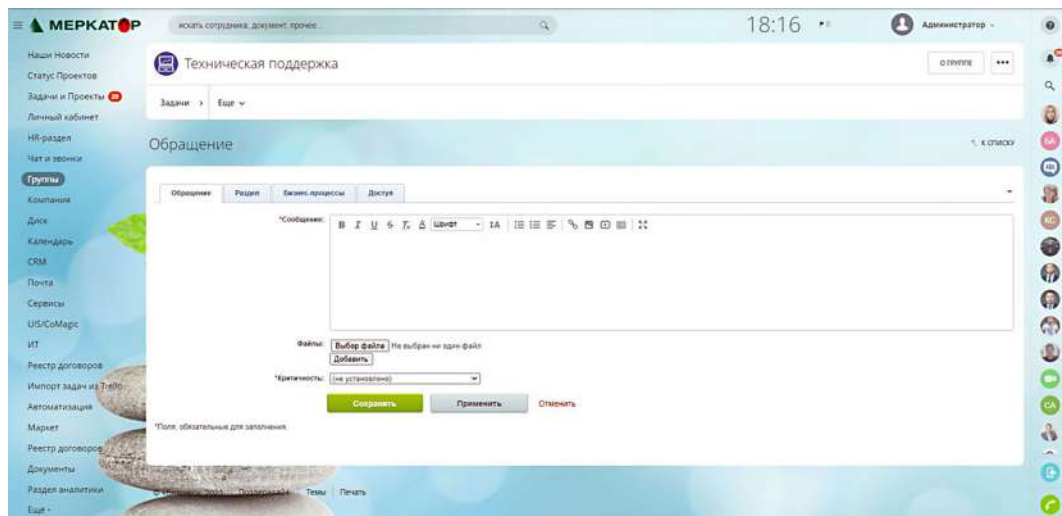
МЕРКАТОР

искать сотрудника, документ, прочее...

18:16

Администратор

Наши Новости
Статус Проектов
Задачи и Проекты 20
Личный кабинет
HR-раздел
Чат и звонки
Группы
Компания
Диск
Календарь
CRM
Почта
Сервисы
UIS/CoMagic
ИТ
Реестр договоров
Импорт задач из Trello
Автоматизация
Маркет
Реестр договоров
Документы
Раздел аналитики
Еще

Техническая поддержка

О ГРУППЕ

Задачи › Еще

Обращение

К СПИСКУ

Обращение | Раздел | Бизнес-процессы | Доступ

*Сообщение:

B I U S A Шрифт IA

Файлы: Выбор файла Не выбран ни один файл
Добавить

*Критичность: (не установлено)

Сохранить | Применить | Отменить

*Поля, обязательные для заполнения.

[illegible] Темы | Печать